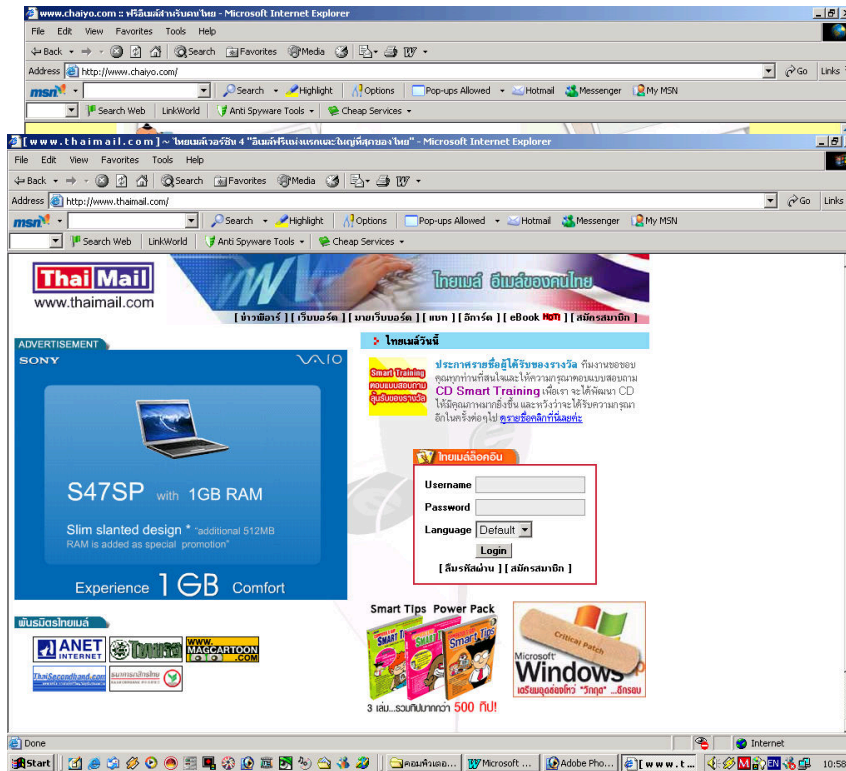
www.chaiyo.com :: ฟรีอีเมล์สำหรับคนไทย - Microsoft Internet Explorer
File Edit View Favorites Tools Help
Back Search Favorites Media
Address http://www.chaiyo.com/
Go Links
msn Search Highlight Options Pop-ups Allowed Hotmail Messenger My MSN
Search Web LinkWorld Anti Spyware Tools Cheap Services

[www.thaimail.com] ~ ไทยเมล์เวอร์ชั่น 4 "อีเมล์ฟรีแห่งแรกและใหญ่ที่สุดของไทย" - Microsoft Internet Explorer
File Edit View Favorites Tools Help
Back Search Favorites Media
Address http://www.thaimail.com/
Go Links
msn Search Highlight Options Pop-ups Allowed Hotmail Messenger My MSN
Search Web LinkWorld Anti Spyware Tools Cheap Services

Thai Mail
www.thaimail.com
ไทยเมล์ อีเมล์ของคนไทย
[ ข่าวพิอาร์ ] [ เว็บบอร์ด ] [ มายเว็บบอร์ด ] [ แชท ] [ อีการ์ด ] [ eBook HOT ] [ สมัครสมาชิก ]

ADVERTISEMENT
SONY VAIO
S47SP with 1GB RAM
Slim slanted design * "additional 512MB RAM is added as special promotion"
Experience 1GB Comfort

ไทยเมล์วันนี้
Smart Training ตอบแบบสอบถาม ลุ้นรับของรางวัล
ประกาศรายชื่อผู้ได้รับของรางวัล ทีมงานขอขอบคุณทุกท่านที่สนใจและให้ความกรุณาตอบแบบสอบถาม CD Smart Training เพื่อเรา จะได้พัฒนา CD ให้มีคุณภาพมากยิ่งขึ้น และหวังว่าจะได้รับความกรุณาอีกในครั้งต่อๆไป ดูรายชื่อคลิกที่นี่เลยค่ะ

ไทยเมล์ล็อคอิน
Username
Password
Language Default
Login
[ ลืมรหัสผ่าน ] [ สมัครสมาชิก ]

พันธมิตรไทยเมล์
ANET INTERNET
WWW.MAGCARTOON.COM
ThaiSecondhand.com

Smart Tips Power Pack
3 เล่ม...รวมทิปมากกว่า 500 ทิป!
Critical Patch
Microsoft Windows
เตรียมอุดช่องโหว่ "วิกฤต" ...อีกรอบ

Done
Internet
Start
คอมพิวเตอ...
Microsoft ...
Adobe Pho...
[www.t...
EN
10:58